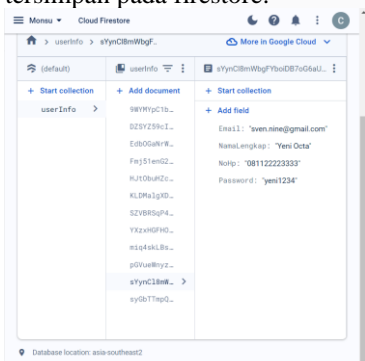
tersimpan pada firestore.

Monsu ▾ Cloud Firestore

C

> userInfo > sYynCl8mWbgF..

More in Google Cloud

(default)

+ Start collection

userInfo

userInfo

+ Add document

9WYMYpC1b...

DZSYZ59cI...

EdbOGaNrW...

Fmj51enG2...

HJtObuHZc...

KLDMa1gXD...

SZVBRSqP4...

YXzxHGFHO...

miq4skLBs...

pGVueWnyz...

sYynCl8mW...

syGbTTmpQ...

sYynCl8mWbgFYboiDB7oG6aU...

+ Start collection

+ Add field

Email: "sven.nine@gmail.com"

NamaLengkap: "Yeni Octa"

NoHp: "081122223333"

Password: "yeni1234"

Database location: asia-southeast2